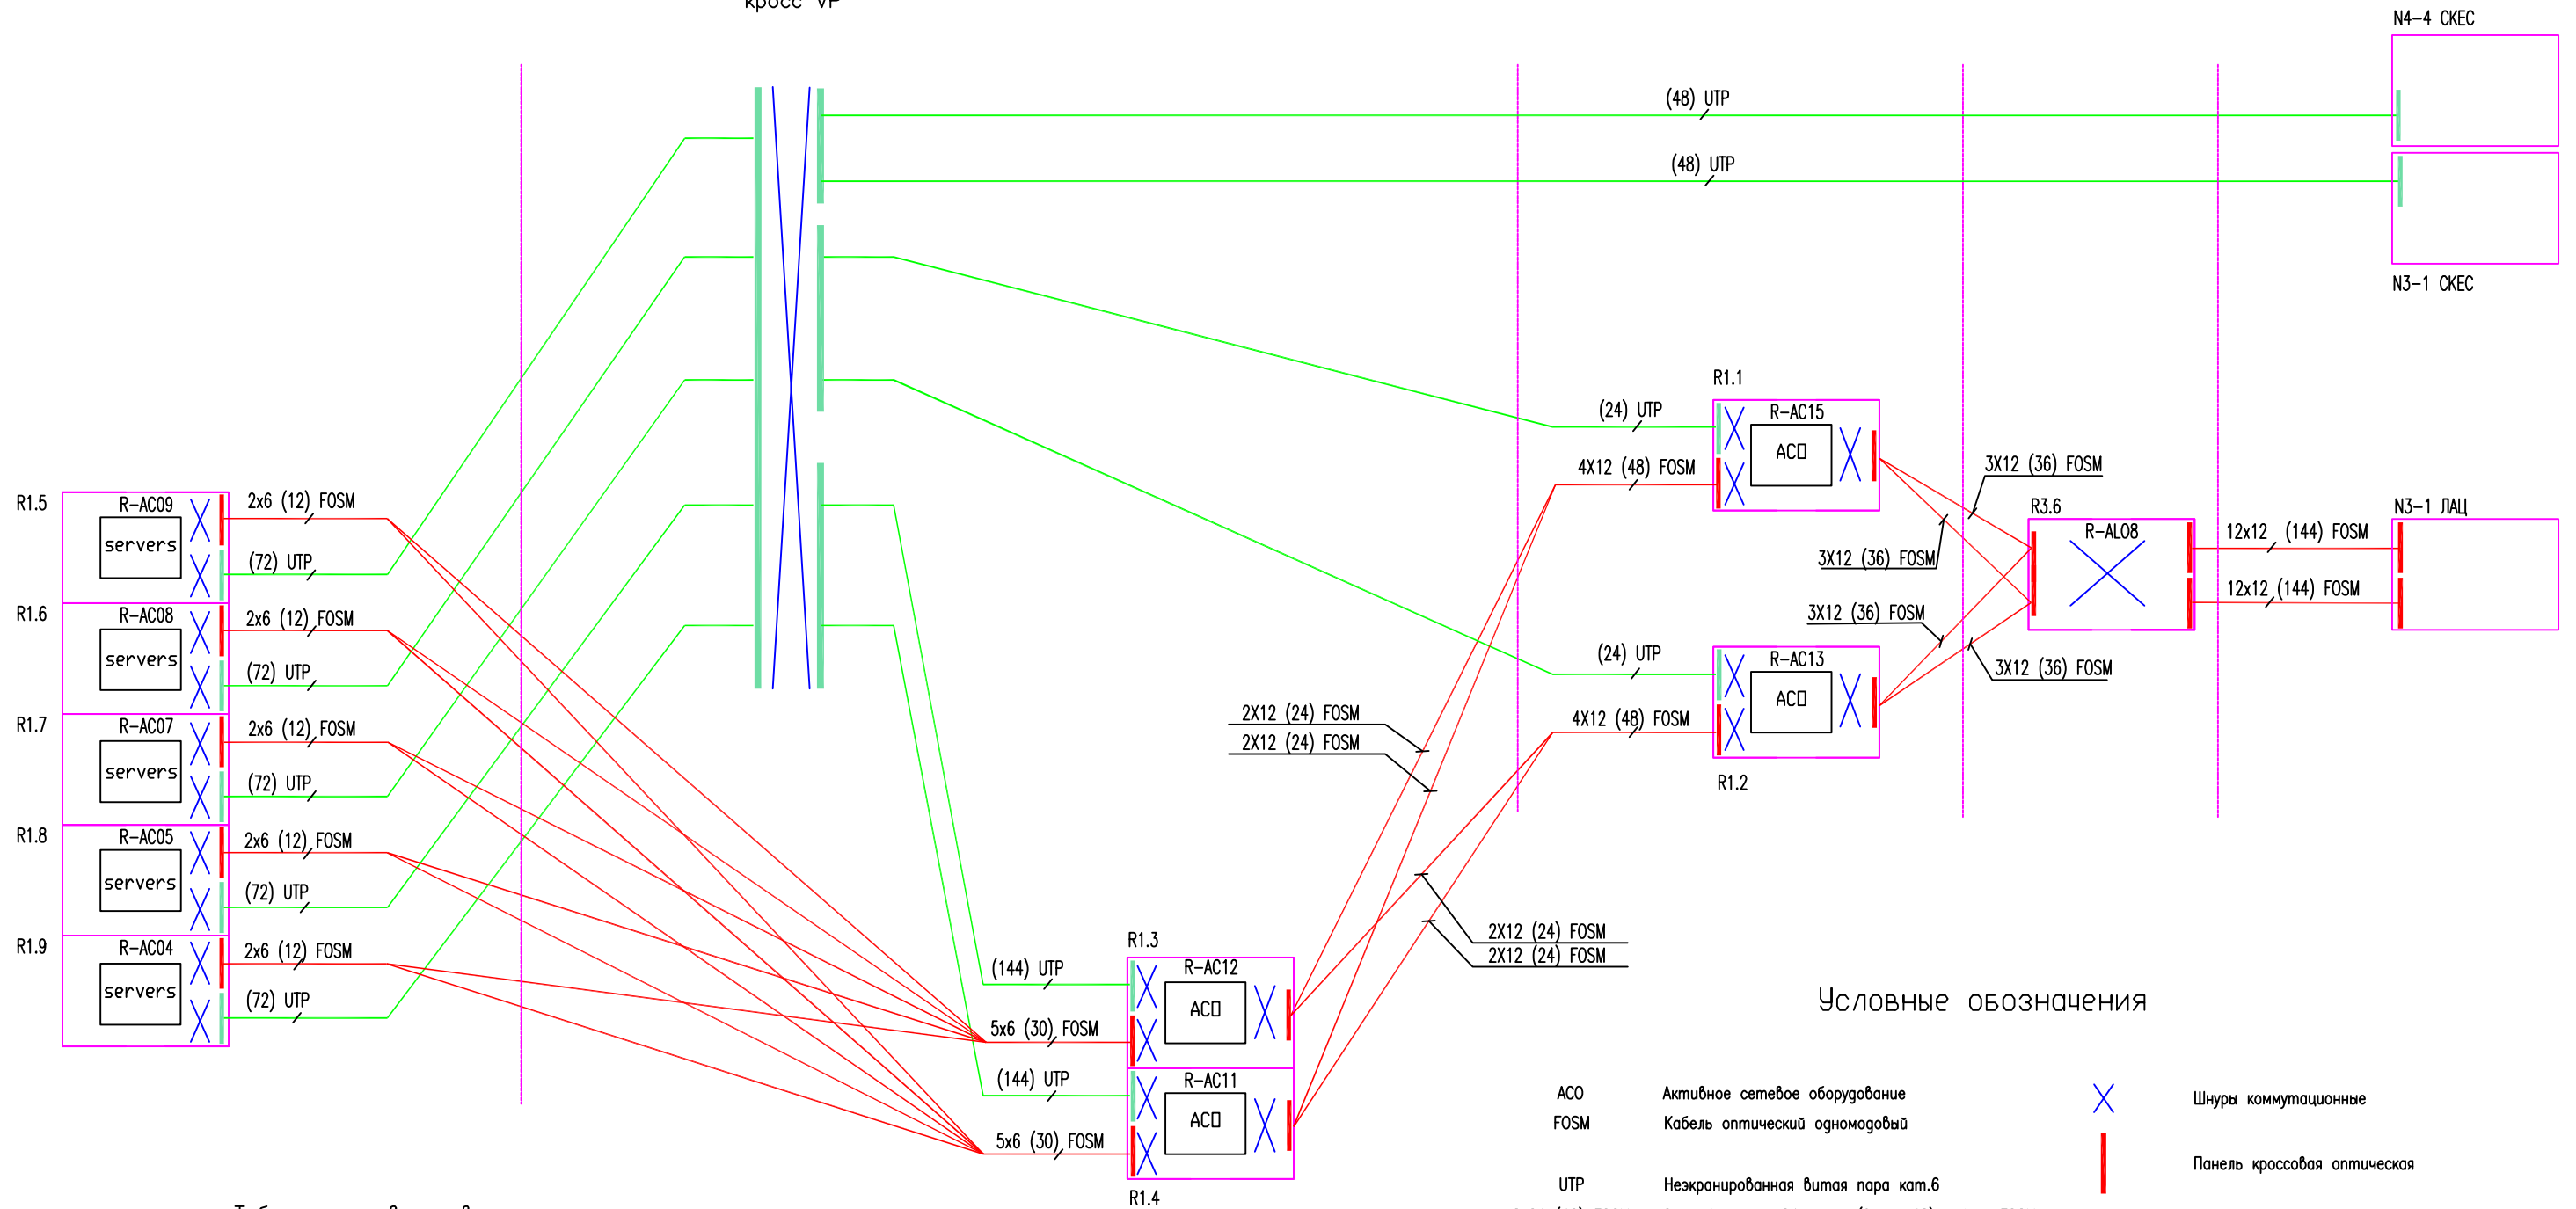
кросс VP

N4-4 СКЕС

(48) UTP

(48) UTP

N3-1 СКЕС

R1.1

R-AC15

(24) UTP

ACO

4X12 (48) FOSM

3X12 (36) FOSM

R3.6

R-AL08

12x12 (144) FOSM

N3-1 ЛАЦ

12x12 (144) FOSM

3X12 (36) FOSM

3X12 (36) FOSM

3X12 (36) FOSM

R1.5

R-AC09

servers

2x6 (12) FOSM

(72) UTP

R1.6

R-AC08

servers

2x6 (12) FOSM

(72) UTP

R1.7

R-AC07

servers

2x6 (12) FOSM

(72) UTP

R1.8

R-AC05

servers

2x6 (12) FOSM

(72) UTP

R1.9

R-AC04

servers

2x6 (12) FOSM

(72) UTP

(24) UTP

R-AC13

ACO

4X12 (48) FOSM

R1.2

2X12 (24) FOSM

2X12 (24) FOSM

2X12 (24) FOSM

2X12 (24) FOSM

R1.3

(144) UTP

R-AC12

ACO

5x6 (30) FOSM

(144) UTP

R-AC11

ACO

5x6 (30) FOSM

R1.4

Условные обозначения

ACO Активное сетевое оборудование

FOSM Кабель оптический одномодовый

UTP Неэкранированная витая пара кат.6

Шнуры коммутационные

Панель кроссовая оптическая